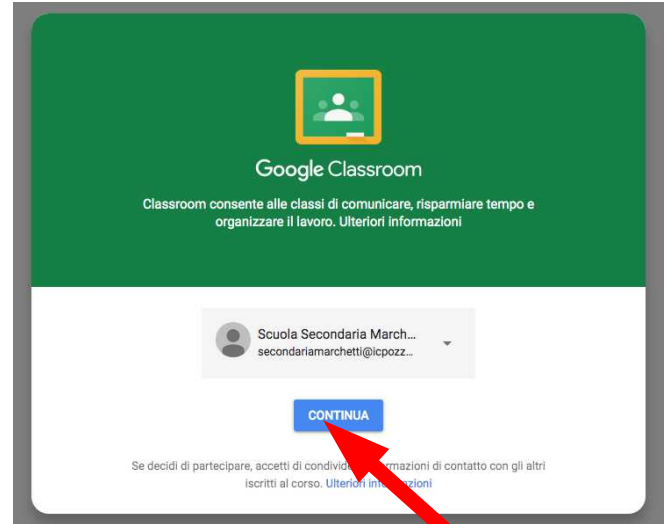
Google Classroom

Classroom consente alle classi di comunicare, risparmiare tempo e organizzare il lavoro. Ulteriori informazioni

Scuola Secondaria March...
secondariamarchetti@icpozz...

CONTINUA

Se decidi di partecipare, accetti di condivid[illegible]ormazioni di contatto con gli altri iscritti al corso. Ulteriori inf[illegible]zioni